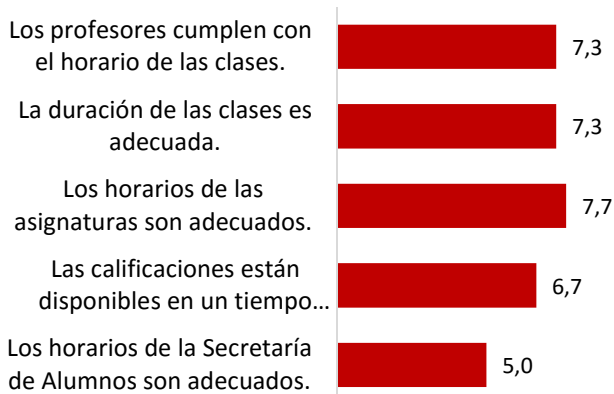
Los profesores cumplen con el horario de las clases. 7,3

La duración de las clases es adecuada. 7,3

Los horarios de las asignaturas son adecuados. 7,7

Las calificaciones están disponibles en un tiempo… 6,7

Los horarios de la Secretaría de Alumnos son adecuados. 5,0